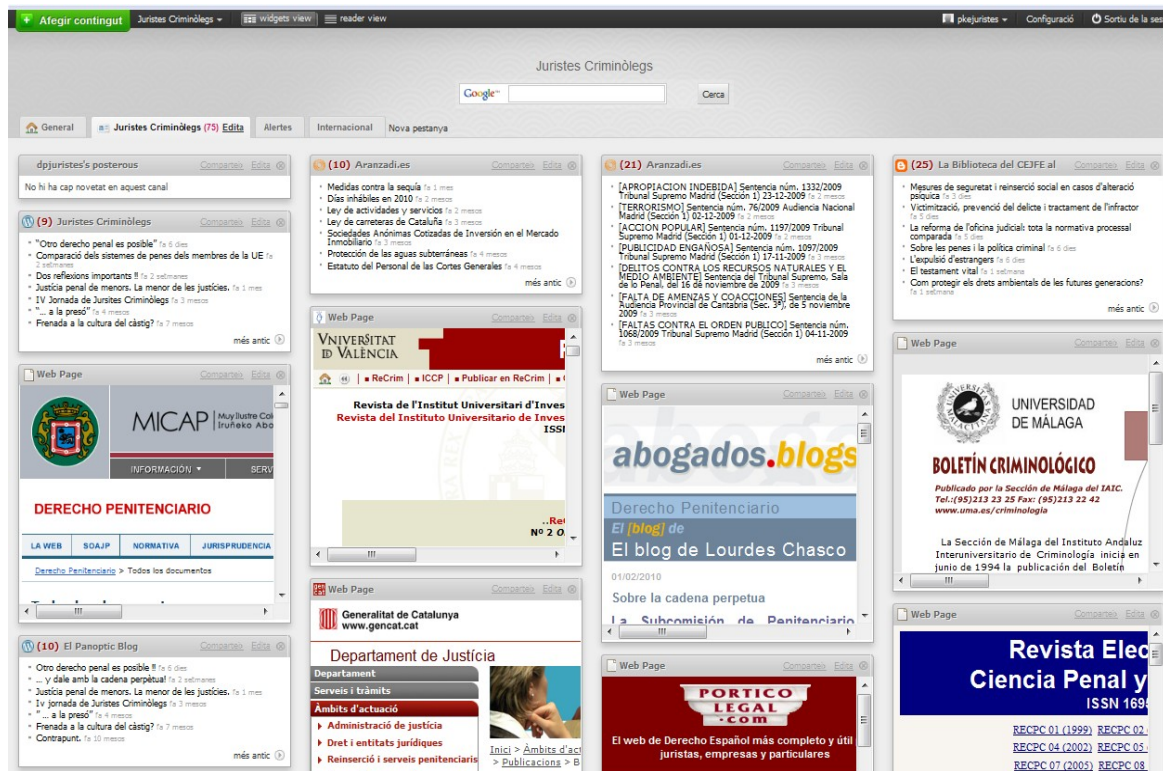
+ Afegir contingut   Juristes Criminòlegs ▾   widgets view   reader view   pkejuristes ▾   Configuració   Sortiu de la ses

Juristes Criminòlegs

Google   Cerca

General   Juristes Criminòlegs (75) Edita   Alertes   Internacional   Nova pestanya

dpjuristes's posterous   Comparteix   Edita
No hi ha cap novetat en aquest canal

(9) Juristes Criminòlegs   Comparteix   Edita
• "Otro derecho penal es posible" fa 6 dies
• Comparació dels sistemes de penes dels membres de la UE fa 2 setmanes
• Dos reflexions importants !! fa 2 setmanes
• Justícia penal de menors. La menor de les justícies. fa 1 mes
• IV Jornada de Juristes Criminòlegs fa 3 mesos
• "... a la presó" fa 4 mesos
• Frenada a la cultura del càstig? fa 7 mesos
més antic

Web Page   Comparteix   Edita
MICAP Muy Ilustre Co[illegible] Iruñeko Abo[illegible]
INFORMACIÓN ▾   SERV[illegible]
DERECHO PENITENCIARIO
LA WEB   SOAJP   NORMATIVA   JURISPRUDENCIA
Derecho Penitenciario > Todos los documentos

(10) El Panoptic Blog   Comparteix   Edita
• Otro derecho penal es posible !! fa 6 dies
• ... y dale amb la cadena perpètua! fa 2 setmanes
• Justícia penal de menors. La menor de les justícies. fa 1 mes
• Iv jornada de Juristes Criminòlegs fa 3 mesos
• " ... a la presó" fa 4 mesos
• Frenada a la cultura del càstig? fa 7 mesos
• Contrapunt. fa 10 mesos
més antic

(10) Aranzadi.es   Comparteix   Edita
• Medidas contra la sequía fa 1 mes
• Días inhábiles en 2010 fa 2 mesos
• Ley de actividades y servicios fa 2 mesos
• Ley de carreteras de Cataluña fa 3 mesos
• Sociedades Anónimas Cotizadas de Inversión en el Mercado Inmobiliario fa 3 mesos
• Protección de las aguas subterráneas fa 4 mesos
• Estatuto del Personal de las Cortes Generales fa 4 mesos
més antic

Web Page   Comparteix   Edita
VNIVERSITAT ID VALÈNCIA
ReCrim   ICCP   Publicar en ReCrim
Revista de l'Institut Universitari d'Inves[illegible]
Revista del Instituto Universitario de Inves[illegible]
ISS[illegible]
..Re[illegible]
Nº 2 O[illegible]

Web Page   Comparteix   Edita
Generalitat de Catalunya www.gencat.cat
Departament de Justícia
Departament
Serveis i tràmits
Àmbits d'actuació
Administració de justícia
Dret i entitats jurídiques
Reinserció i serveis penitenciaris
Inici > Àmbits d'act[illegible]
> Publicacions > B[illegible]

(21) Aranzadi.es   Comparteix   Edita
• [APROPIACION INDEBIDA] Sentencia núm. 1332/2009 Tribunal Supremo Madrid (Sección 1) 23-12-2009 fa 2 mesos
• [TERRORISMO] Sentencia núm. 76/2009 Audiencia Nacional Madrid (Sección 1) 02-12-2009 fa 2 mesos
• [ACCION POPULAR] Sentencia núm. 1197/2009 Tribunal Supremo Madrid (Sección 1) 01-12-2009 fa 2 mesos
• [PUBLICIDAD ENGAÑOSA] Sentencia núm. 1097/2009 Tribunal Supremo Madrid (Sección 1) 17-11-2009 fa 3 mesos
• [DELITOS CONTRA LOS RECURSOS NATURALES Y EL MEDIO AMBIENTE] Sentencia del Tribunal Supremo, Sala de lo Penal, del 16 de noviembre de 2009 fa 3 mesos
• [FALTA DE AMENZAS Y COACCIONES] Sentencia de la Audiencia Provincial de Cantabria (Sec. 3ª), de 5 noviembre 2009 fa 3 mesos
• [FALTAS CONTRA EL ORDEN PUBLICO] Sentencia núm. 1068/2009 Tribunal Supremo Madrid (Sección 1) 04-11-2009 fa 3 mesos
més antic

Web Page   Comparteix   Edita
abogados.blogs
Derecho Penitenciario
El [blog] de
El blog de Lourdes Chasco
01/02/2010
Sobre la cadena perpetua
La Subcomisión de Penitenciario

Web Page   Comparteix   Edita
PORTICO LEGAL .com
El web de Derecho Español más completo y útil juristas, empresas y particulares

(25) La Biblioteca del CEJFE al   Comparteix   Edita
• Mesures de seguretat i reinserció social en casos d'alteració psíquica fa 3 dies
• Victimització, prevenció del delicte i tractament de l'infractor fa 5 dies
• La reforma de l'oficina judicial: tota la normativa processal comparada fa 5 dies
• Sobre les penes i la política criminal fa 6 dies
• L'expulsió d'estrangers fa 6 dies
• El testament vital fa 1 setmana
• Com protegir els drets ambientals de les futures generacions? fa 1 setmana
més antic

Web Page   Comparteix   Edita
UNIVERSIDAD DE MÁLAGA
BOLETÍN CRIMINOLÓGICO
Publicado por la Sección de Málaga del IAIC.
Tel.:(95)213 23 25 Fax: (95)213 22 42
www.uma.es/criminologia
La Sección de Málaga del Instituto Andaluz Interuniversitario de Criminología inicia en junio de 1994 la publicación del Boletín

Web Page   Comparteix   Edita
Revista Elec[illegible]
Ciencia Penal y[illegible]
ISSN 169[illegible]
RECPC 01 (1999)   RECPC 02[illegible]
RECPC 04 (2002)   RECPC 05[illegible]
RECPC 07 (2005)   RECPC 08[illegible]